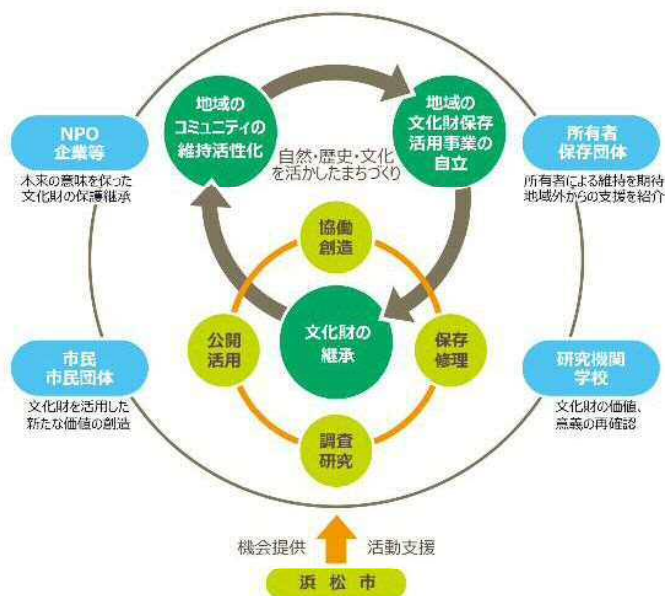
地域のコミュニティの維持活性化

地域の文化財保存活用事業の自立

自然・歴史・文化を活かしたまちづくり

NPO
企業等

本来の意味を保った文化財の保護継承

所有者
保存団体

所有者による維持を期待
地域外からの支援を紹介

協働
創造

公開
活用

文化財の
継承

保存
修理

調査
研究

市民
市民団体

文化財を活用した新たな価値の創造

研究機関
学校

文化財の価値、意義の再確認

機会提供

活動支援

浜 松 市